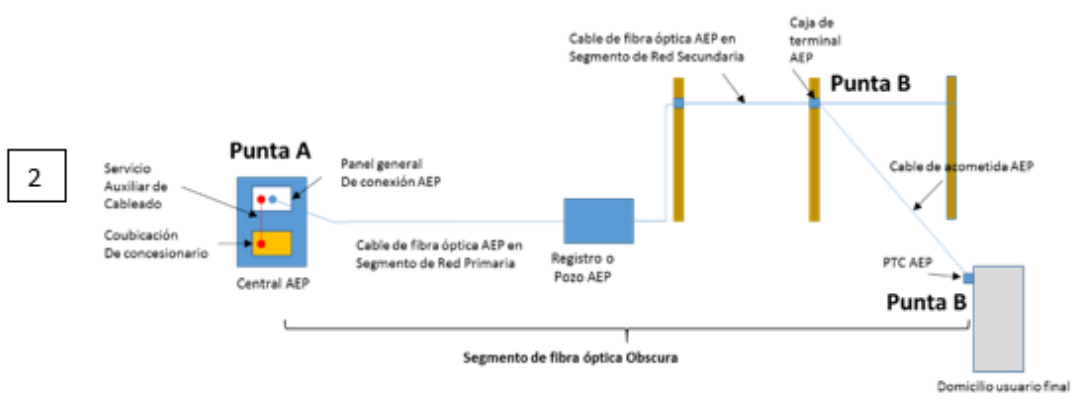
2

Punta A

Servicio Auxiliar de Cableado

Coubicación De concesionario

Panel general De conexión AEP

Central AEP

Cable de fibra óptica AEP en Segmento de Red Primaria

Registro o Pozo AEP

Cable de fibra óptica AEP en Segmento de Red Secundaria

Caja de terminal AEP

Punta B

Cable de acometida AEP

PTC AEP

Punta B

Segmento de fibra óptica Obscura

Domicilio usuario final